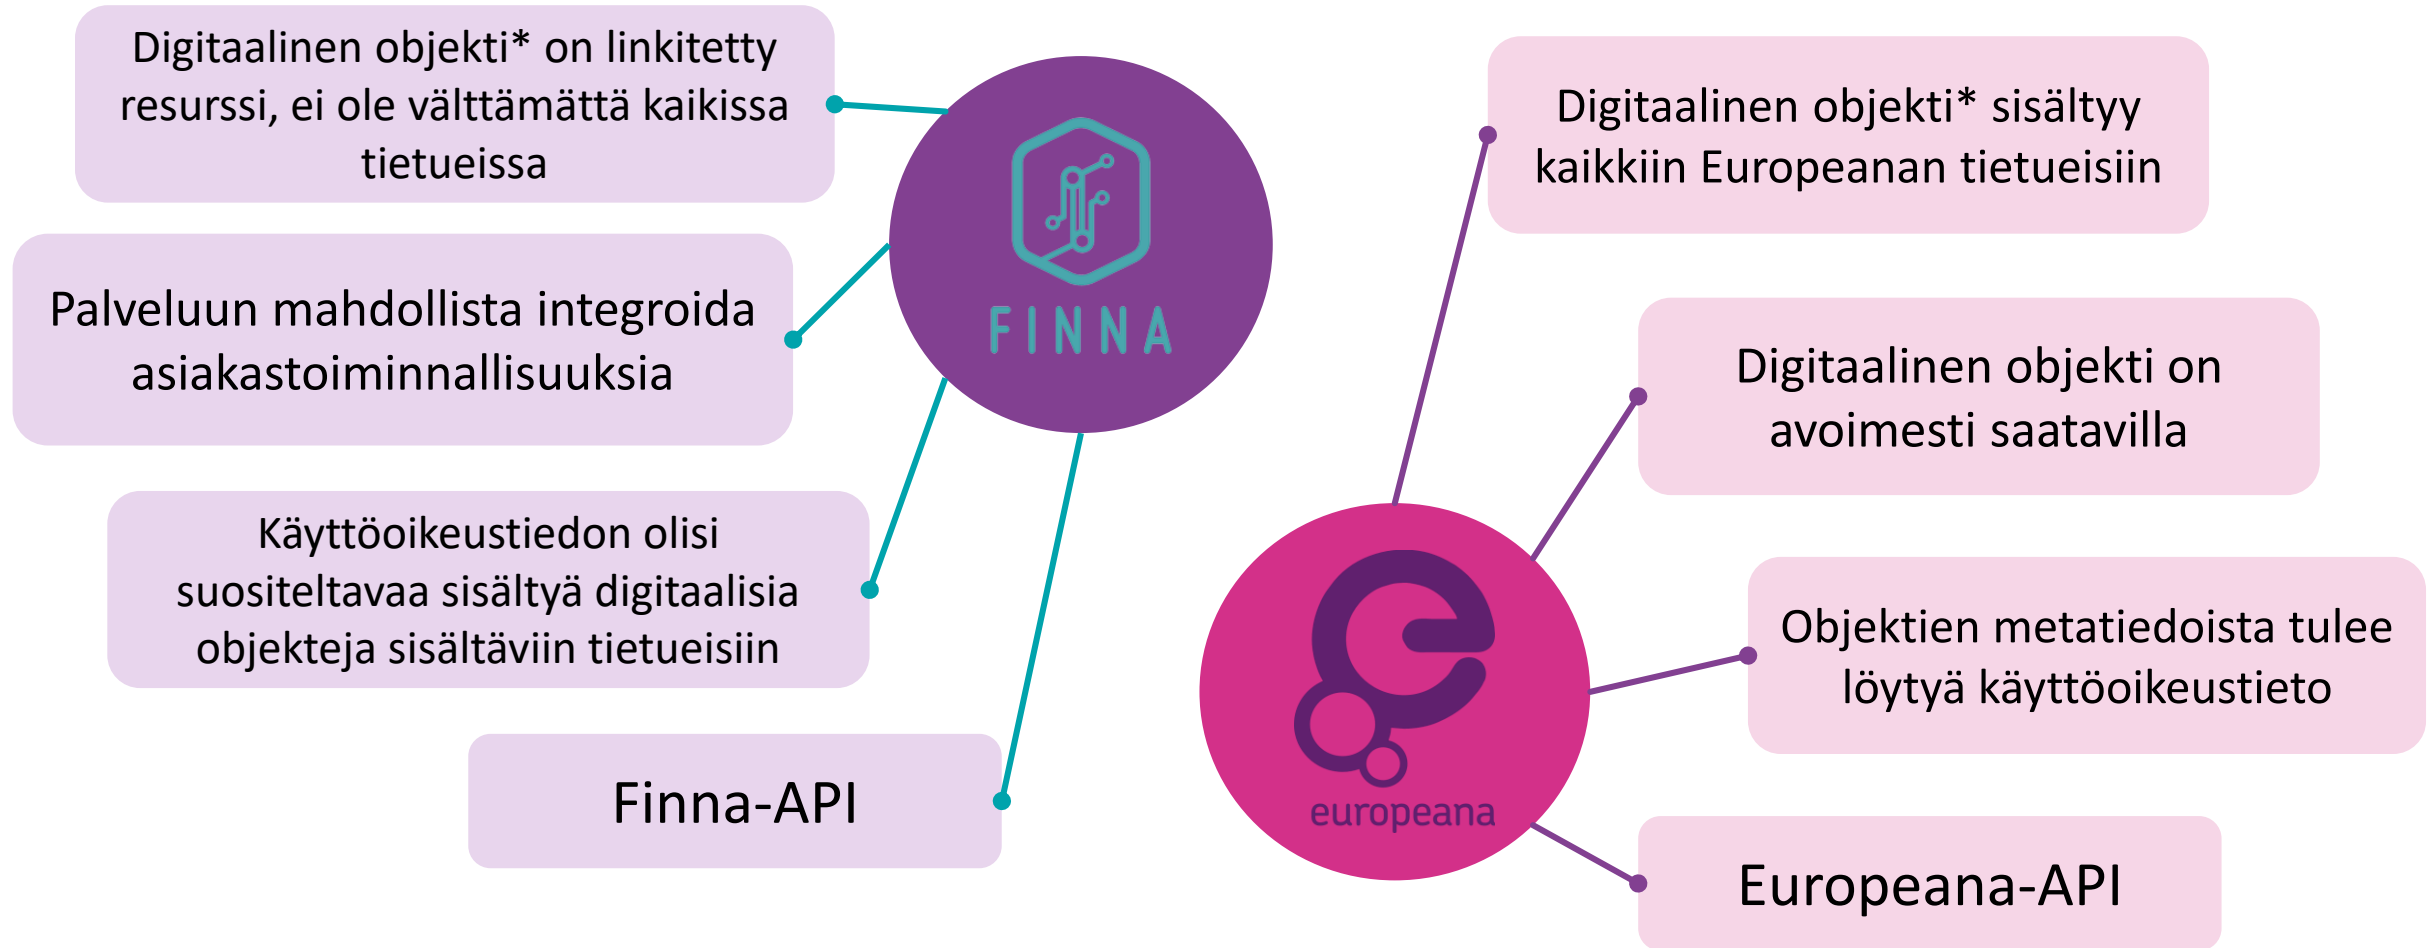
Digitaalinen objekti* on linkitetty resurssi, ei ole välttämättä kaikissa tietueissa

Palveluun mahdollista integroida asiakastoiminnallisuuksia

Käyttöoikeustiedon olisi suositeltavaa sisältyä digitaalisia objekteja sisältäviin tietueisiin

Finna-API

FINNA

Digitaalinen objekti* sisältyy kaikkiin Europeanan tietueisiin

Digitaalinen objekti on avoimesti saatavilla

Objektien metatiedoista tulee löytyä käyttöoikeustieto

Europeana-API

europeana